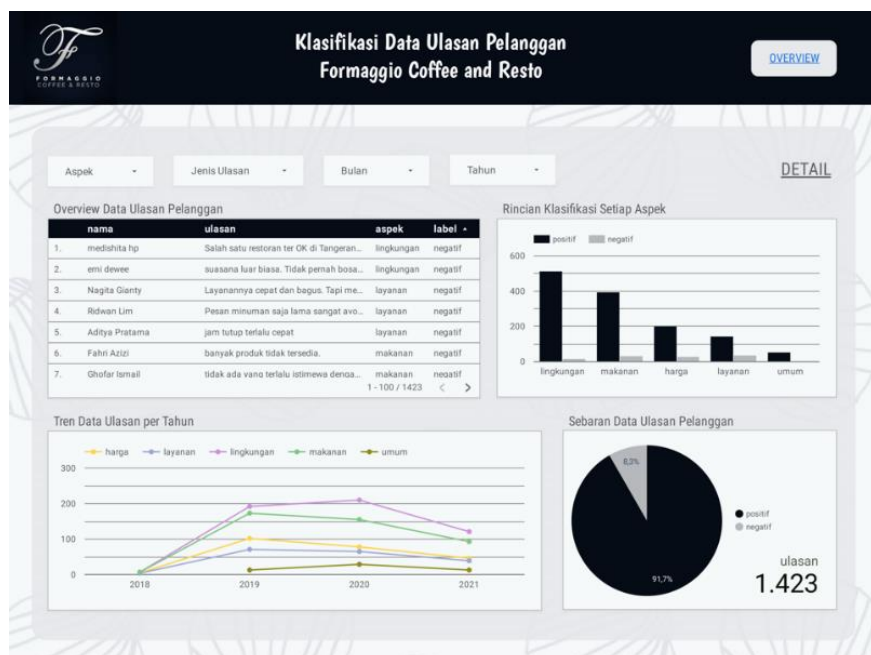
FORMAGGIO COFFEE & RESTO

Klasifikasi Data Ulasan Pelanggan
Formaggio Coffee and Resto

OVERVIEW

Aspek
Jenis Ulasan
Bulan
Tahun

DETAIL

Overview Data Ulasan Pelanggan

| | nama | ulasan | aspek | label |
|---|---|---|---|---|
| 1. | medishita hp | Salah satu restoran ter OK di Tangeran... | lingkungan | negatif |
| 2. | emi dewee | suasana luar biasa. Tidak pernah bosa... | lingkungan | negatif |
| 3. | Nagita Gianty | Layanannya cepat dan bagus. Tapi me... | layanan | negatif |
| 4. | Ridwan Lim | Pesan minuman saja lama sangat avo... | layanan | negatif |
| 5. | Aditya Pratama | jam tutup terlalu cepat | layanan | negatif |
| 6. | Fahri Azizi | banyak produk tidak tersedia. | makanan | negatif |
| 7. | Ghofar Ismail | tidak ada yang terlalu istimewa denga... | makanan | negatif |

1 - 100 / 1423

Rincian Klasifikasi Setiap Aspek

positif negatif

600
400
200
0

lingkungan makanan harga layanan umum

Tren Data Ulasan per Tahun

harga layanan lingkungan makanan umum

300
200
100
0

2018 2019 2020 2021

Sebaran Data Ulasan Pelanggan

8,3%
91,7%

positif
negatif

ulasan
1.423